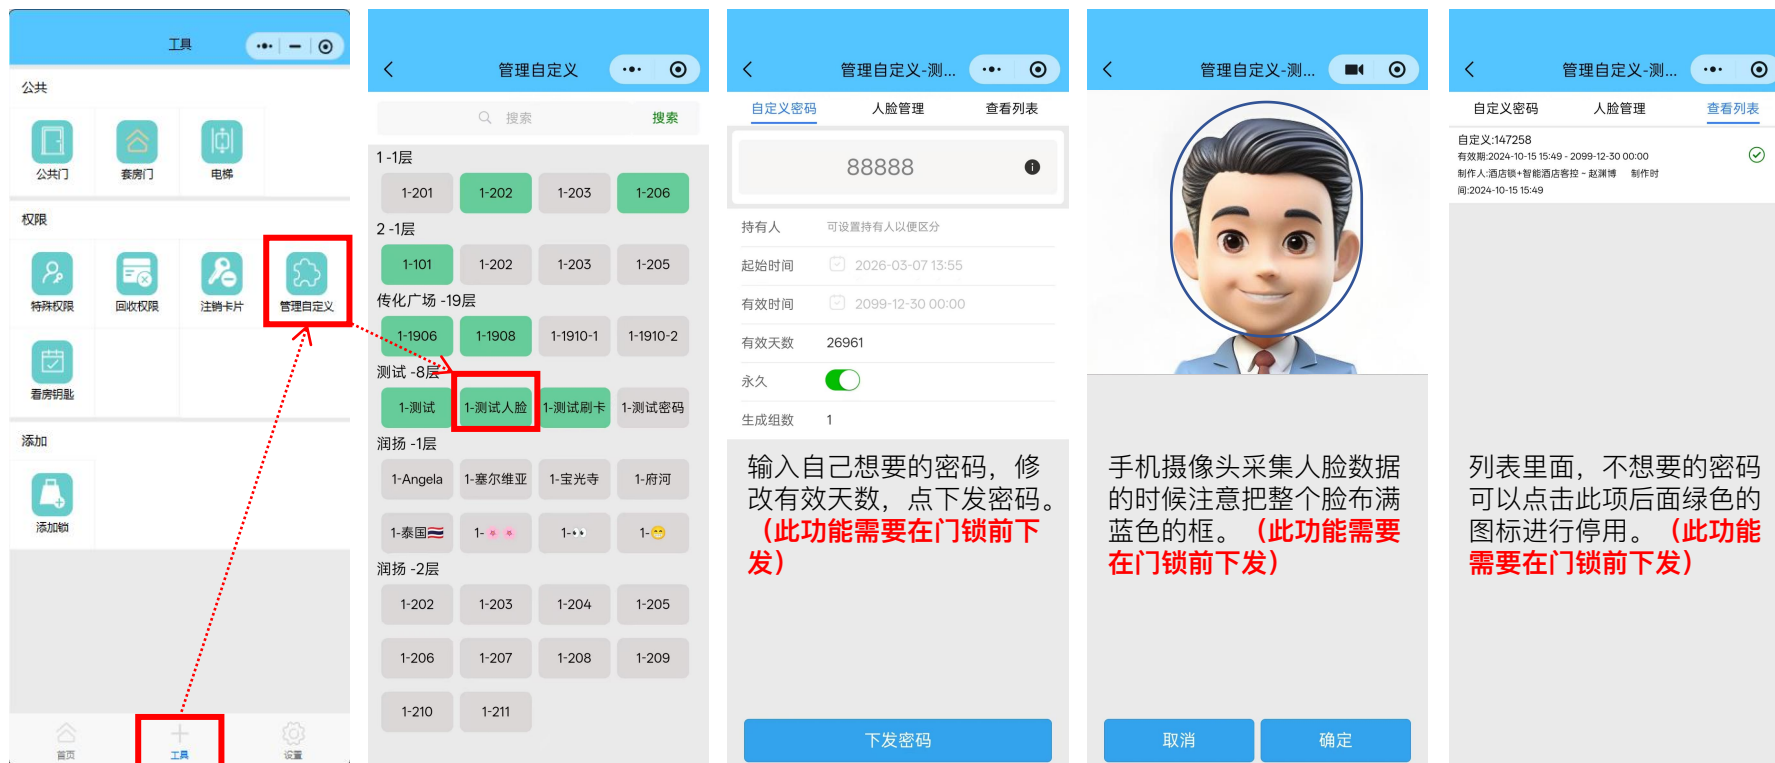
工具

公共

公共门 套房门 电梯

权限

特殊权限 回收权限 注销卡片 管理自定义

看房钥匙

添加

添加锁

首页 工具 设置

管理自定义

搜索 搜索

1 -1层

1-201 1-202 1-203 1-206

2 -1层

1-101 1-202 1-203 1-205

传化广场 -19层

1-1906 1-1908 1-1910-1 1-1910-2

测试 -8层

1-测试 1-测试人脸 1-测试刷卡 1-测试密码

润扬 -1层

1-Angela 1-塞尔维亚 1-宝光寺 1-府河

1-泰国 1- 1- 1-

润扬 -2层

1-202 1-203 1-204 1-205

1-206 1-207 1-208 1-209

1-210 1-211

管理自定义-测...

自定义密码 人脸管理 查看列表

88888

持有人 可设置持有人以便区分

起始时间 2026-03-07 13:55

有效时间 2099-12-30 00:00

有效天数 26961

永久

生成组数 1

输入自己想要的密码，修改有效天数，点下发密码。（此功能需要在门锁前下发）

下发密码

管理自定义-测...

手机摄像头采集人脸数据的时候注意把整个脸布满蓝色的框。（此功能需要在门锁前下发）

取消 确定

管理自定义-测...

自定义密码 人脸管理 查看列表

自定义:147258
有效期:2024-10-15 15:49 - 2099-12-30 00:00
制作人:酒店锁+智能酒店客控 - 赵渊博 制作时间:2024-10-15 15:49

列表里面，不想要的密码可以点击此项后面绿色的图标进行停用。（此功能需要在门锁前下发）